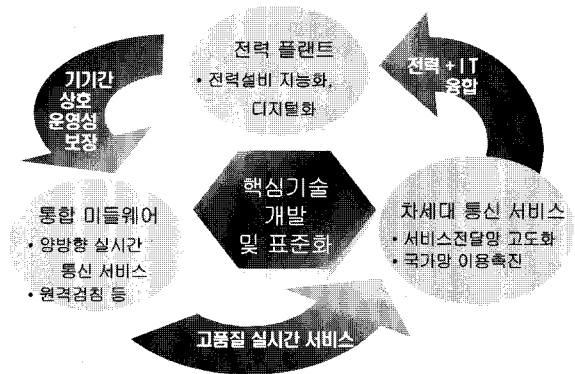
전력 플랜트
• 전력설비 지능화, 디지털화

전력 + IT 융합

차세대 통신 서비스
• 서비스전달망 고도화
• 국가망 이용촉진

고품질 실시간 서비스

통합 미들웨어
• 양방향 실시간 통신 서비스
• 원격검침 등

기기간 상호 운영성 보장

핵심기술 개발 및 표준화